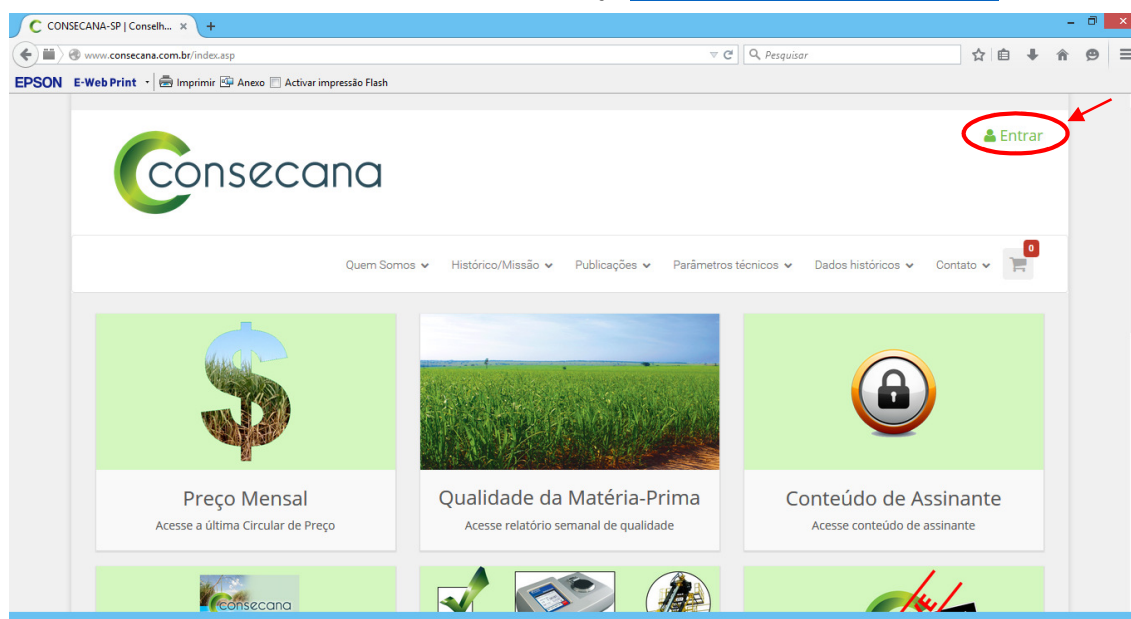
CONSECANA-SP | Conselh... ×

www.consecana.com.br/index.asp

Pesquisar

EPSON E-Web Print · Imprimir Anexo Activar impressão Flash

Entrar

consecana

Quem Somos Histórico/Missão Publicações Parâmetros técnicos Dados históricos Contato 0

Preço Mensal
Acesse a última Circular de Preço

Qualidade da Matéria-Prima
Acesse relatório semanal de qualidade

Conteúdo de Assinante
Acesse conteúdo de assinante

consecana